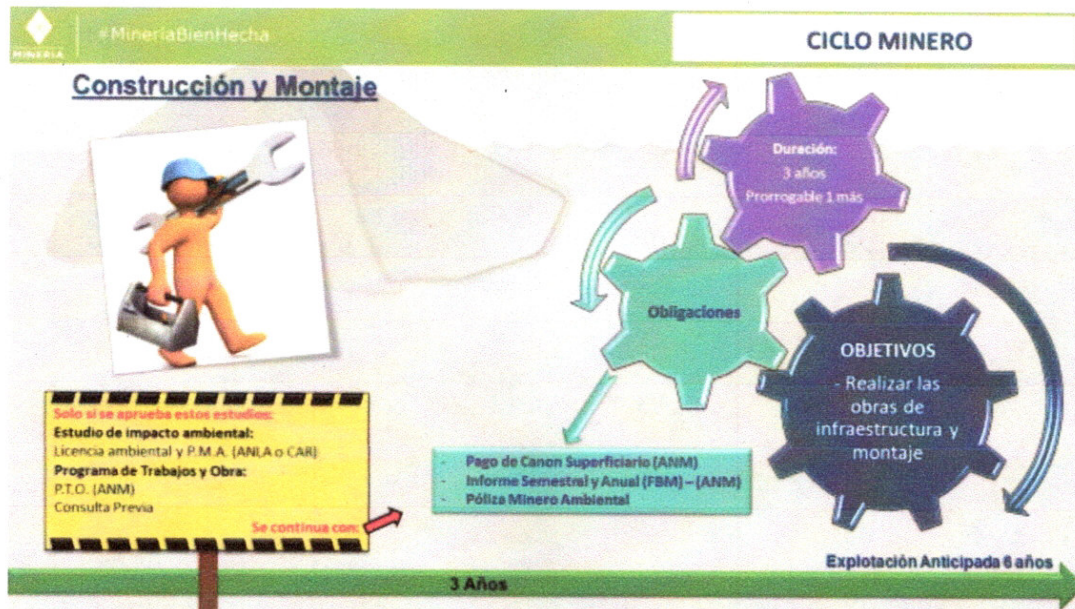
MINERIA #MineríaBienHecha

CICLO MINERO

Construcción y Montaje

Duración:
3 años
Prorrogable 1 más

Obligaciones

OBJETIVOS
- Realizar las obras de infraestructura y montaje

Solo si se aprueba estos estudios:
Estudio de impacto ambiental:
Licencia ambiental y P.M.A. (ANLA o CAR)
Programa de Trabajos y Obra:
P.T.O. (ANM)
Consulta Previa
Se continua con:

- Pago de Canon Superficiario (ANM)
- Informe Semestral y Anual (FBM) – (ANM)
- Póliza Minero Ambiental

Explotación Anticipada 6 años

3 Años